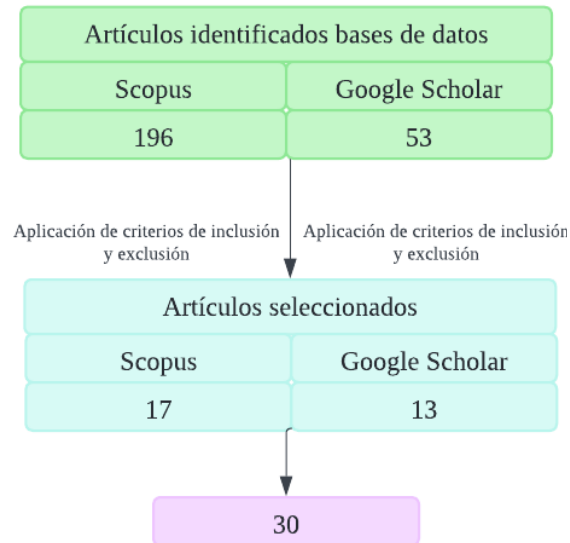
Artículos identificados bases de datos

| Scopus | Google Scholar |
|---|---|
| 196 | 53 |

Aplicación de criterios de inclusión y exclusión

Aplicación de criterios de inclusión y exclusión

Artículos seleccionados

| Scopus | Google Scholar |
|---|---|
| 17 | 13 |

30